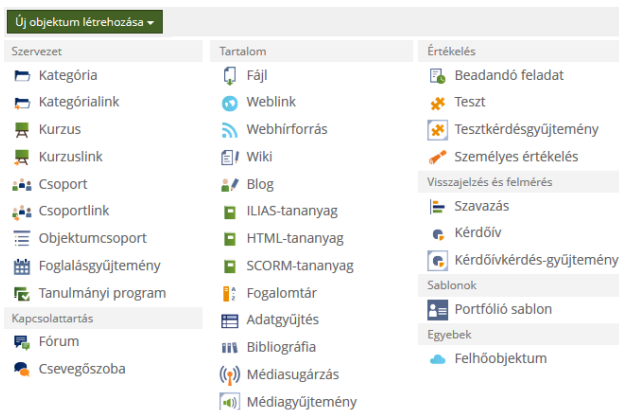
Új objektum létrehozása

Szervezet
Kategória
Kategórialink
Kurzus
Kurzuslink
Csoport
Csoportlink
Objektumcsoport
Foglalásgyűjtemény
Tanulmányi program

Kapcsolattartás
Fórum
Csevegőszoba

Tartalom
Fájl
Weblink
Webhírforrás
Wiki
Blog
ILIAS-tananyag
HTML-tananyag
SCORM-tananyag
Fogalomtár
Adatgyűjtés
Bibliográfia
Médiasugárzás
Médiagyűjtemény

Értékelés
Beadandó feladat
Teszt
Tesztkérdésgyűjtemény
Személyes értékelés

Visszajelzés és felmérés
Szavazás
Kérdőív
Kérdőívkérdés-gyűjtemény

Sablonok
Portfólió sablon

Egyebek
Felhőobjektum